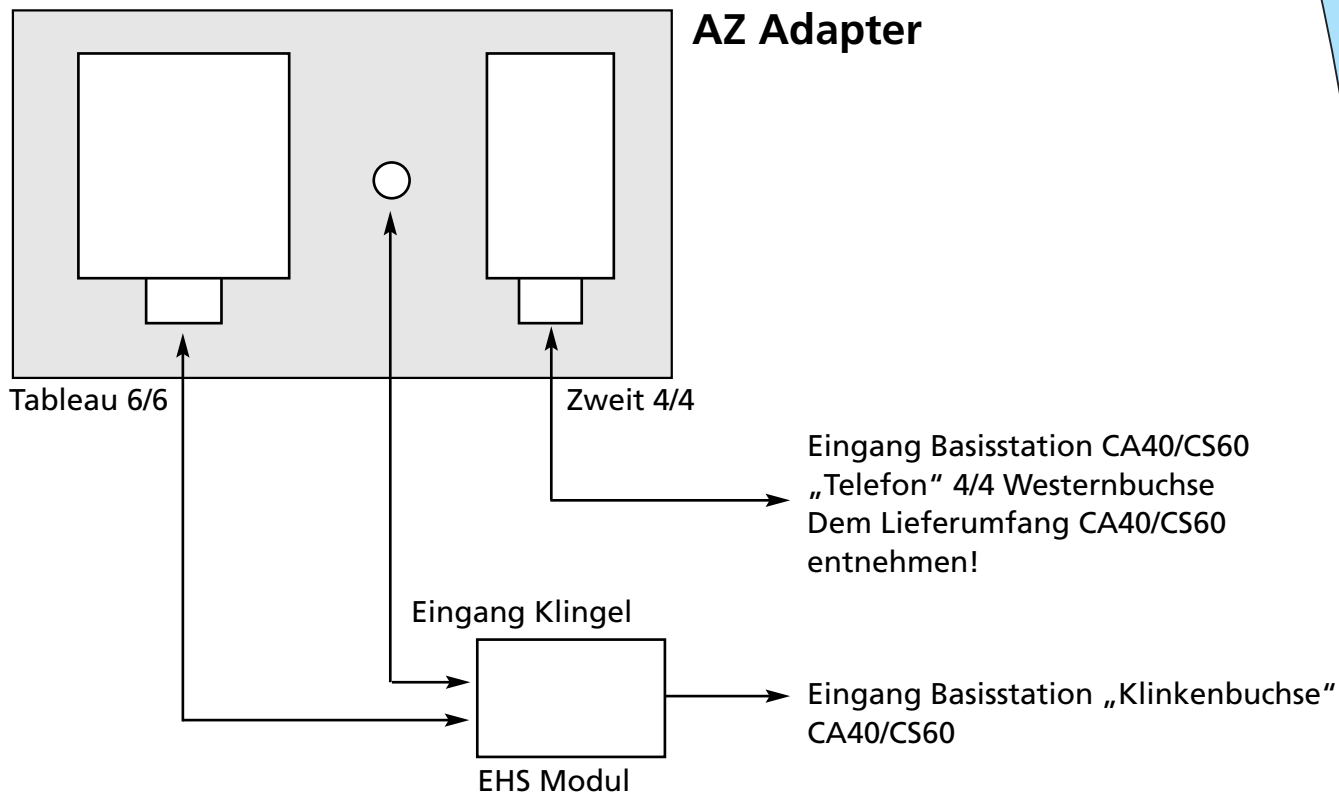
AZ Adapter

Tableau 6/6

Zweit 4/4

Eingang Basisstation CA40/CS60 „Telefon“ 4/4 Westernbuchse Dem Lieferumfang CA40/CS60 entnehmen!

Eingang Klingel

Eingang Basisstation „Klinkenbuchse“ CA40/CS60

EHS Modul